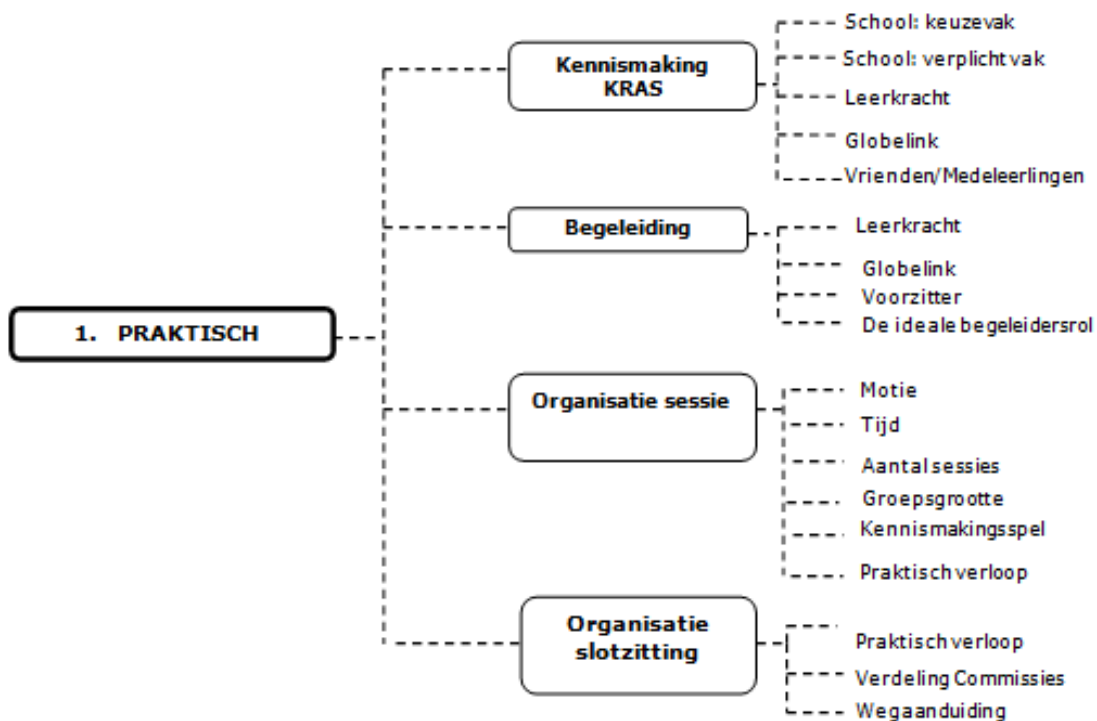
1. PRAKTISCH

Kennismaking KRAS

School: keuzevak

School: verplicht vak

Leerkracht

Globelink

Vrienden/Medeleerlingen

Begeleiding

Leerkracht

Globelink

Voorzitter

De ideale begeleidersrol

Organisatie sessie

Motie

Tijd

Aantal sessies

Groepsgrootte

Kennismakingsspel

Praktisch verloop

Organisatie slotzitting

Praktisch verloop

Verdeling Commissies

Wegaanduiding